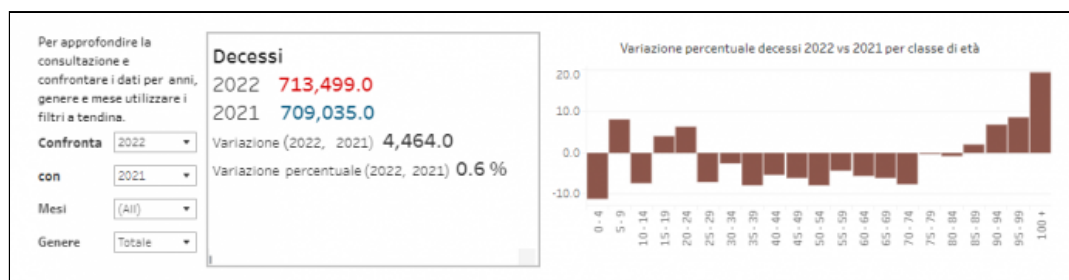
Per approfondire la consultazione e confrontare i dati per anni, genere e mese utilizzare i filtri a tendina.

Confronta 2022

con 2021

Mesi (All)

Genere Totale

Decessi
2022 713,499.0
2021 709,035.0
Variazione (2022, 2021) 4,464.0
Variazione percentuale (2022, 2021) 0.6 %

Variazione percentuale decessi 2022 vs 2021 per classe di età

20.0
10.0
0.0
-10.0

0 - 4
5 - 9
10 - 14
15 - 19
20 - 24
25 - 29
30 - 34
35 - 39
40 - 44
45 - 49
50 - 54
55 - 59
60 - 64
65 - 69
70 - 74
75 - 79
80 - 84
85 - 89
90 - 94
95 - 99
100 +